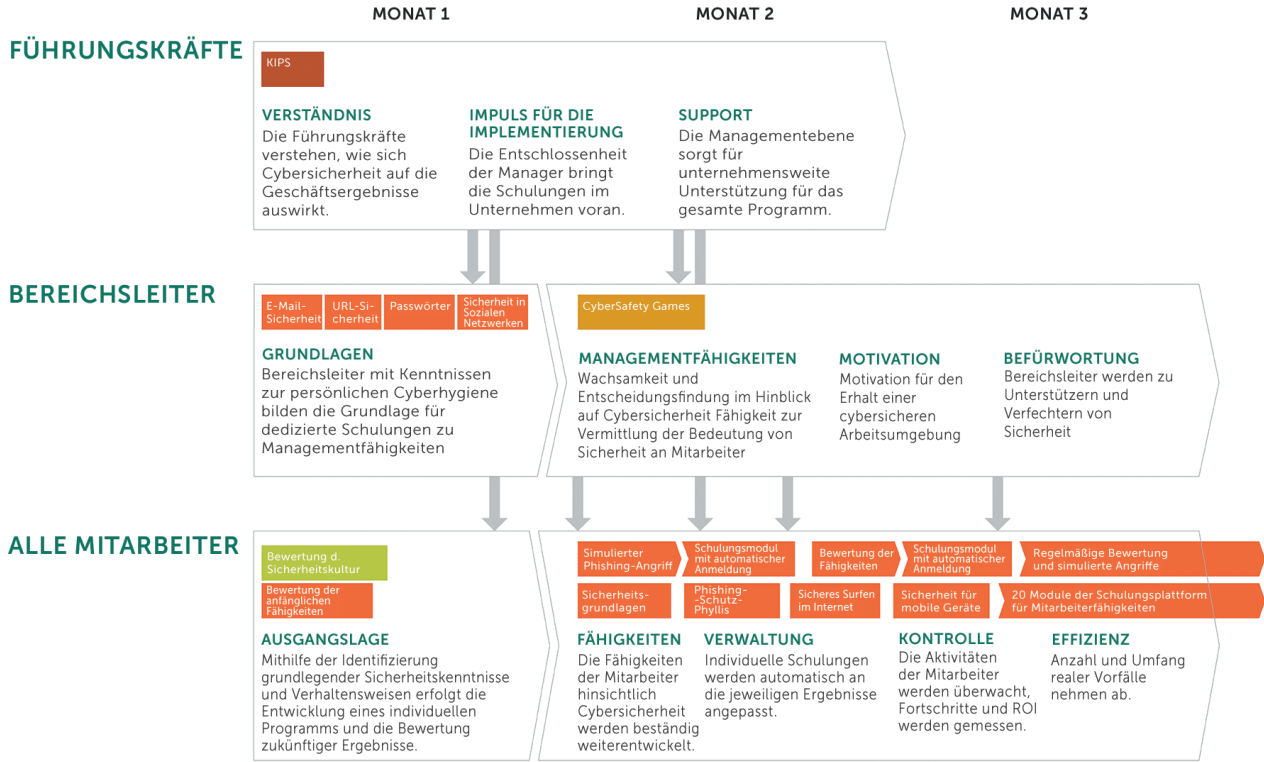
MONAT 1

MONAT 2

MONAT 3

FÜHRUNGSKRÄFTE

KIPS

VERSTÄNDNIS
Die Führungskräfte verstehen, wie sich Cybersicherheit auf die Geschäftsergebnisse auswirkt.

IMPULS FÜR DIE IMPLEMENTIERUNG
Die Entschlossenheit der Manager bringt die Schulungen im Unternehmen voran.

SUPPORT
Die Managementebene sorgt für unternehmensweite Unterstützung für das gesamte Programm.

BEREICHSLEITER

E-Mail-Sicherheit

URL-Sicherheit

Passwörter

Sicherheit in Sozialen Netzwerken

GRUNDLAGEN
Bereichsleiter mit Kenntnissen zur persönlichen Cyberhygiene bilden die Grundlage für dedizierte Schulungen zu Managementfähigkeiten

CyberSafety Games

MANAGEMENTFÄHIGKEITEN
Wachsamkeit und Entscheidungsfindung im Hinblick auf Cybersicherheit Fähigkeit zur Vermittlung der Bedeutung von Sicherheit an Mitarbeiter

MOTIVATION
Motivation für den Erhalt einer cybersicheren Arbeitsumgebung

BEFÜRWORTUNG
Bereichsleiter werden zu Unterstützern und Verfechtern von Sicherheit

ALLE MITARBEITER

Bewertung d. Sicherheitskultur

Bewertung der anfänglichen Fähigkeiten

AUSGANGSLAGE
Mithilfe der Identifizierung grundlegender Sicherheitskenntnisse und Verhaltensweisen erfolgt die Entwicklung eines individuellen Programms und die Bewertung zukünftiger Ergebnisse.

Simulierter Phishing-Angriff

Schulungsmodul mit automatischer Anmeldung

Bewertung der Fähigkeiten

Schulungsmodul mit automatischer Anmeldung

Regelmäßige Bewertung und simulierte Angriffe

Sicherheitsgrundlagen

Phishing--Schutz-Phyllis

Sicheres Surfen im Internet

Sicherheit für mobile Geräte

20 Module der Schulungsplattform für Mitarbeiterfähigkeiten

FÄHIGKEITEN
Die Fähigkeiten der Mitarbeiter hinsichtlich Cybersicherheit werden beständig weiterentwickelt.

VERWALTUNG
Individuelle Schulungen werden automatisch an die jeweiligen Ergebnisse angepasst.

KONTROLLE
Die Aktivitäten der Mitarbeiter werden überwacht, Fortschritte und ROI werden gemessen.

EFFIZIENZ
Anzahl und Umfang realer Vorfälle nehmen ab.